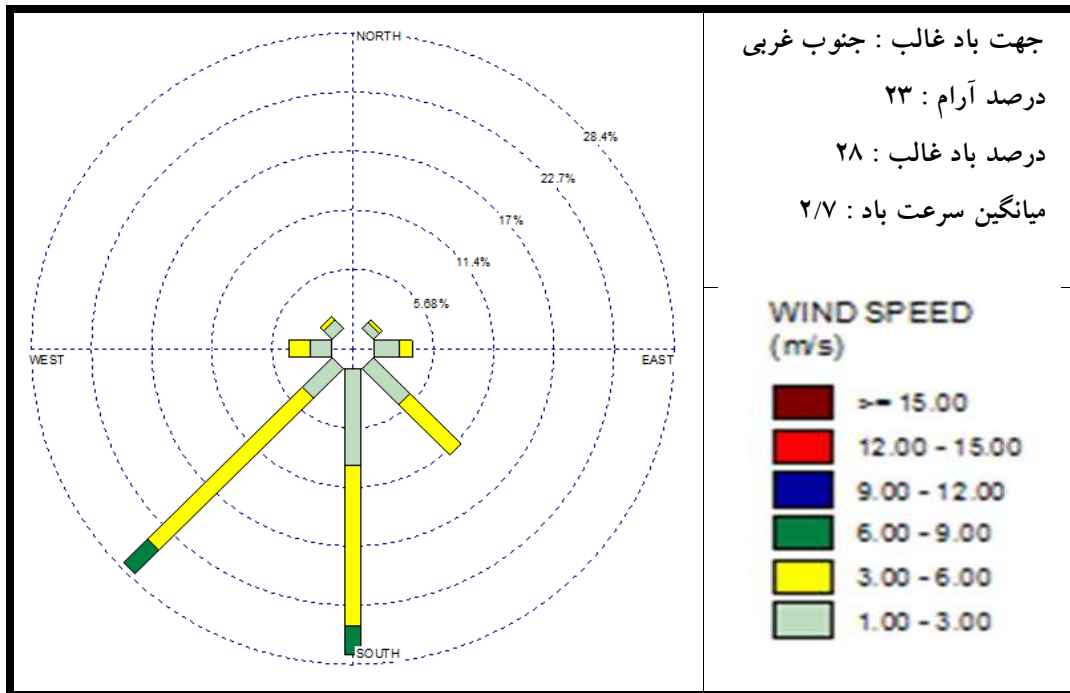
NORTH
28.4%
22.7%
17%
11.4%
5.68%
WEST
EAST
SOUTH

جهت باد غالب : جنوب غربی
درصد آرام : ۲۳
درصد باد غالب : ۲۸
میانگین سرعت باد : ۲/۷

WIND SPEED
(m/s)
>= 15.00
12.00 - 15.00
9.00 - 12.00
6.00 - 9.00
3.00 - 6.00
1.00 - 3.00